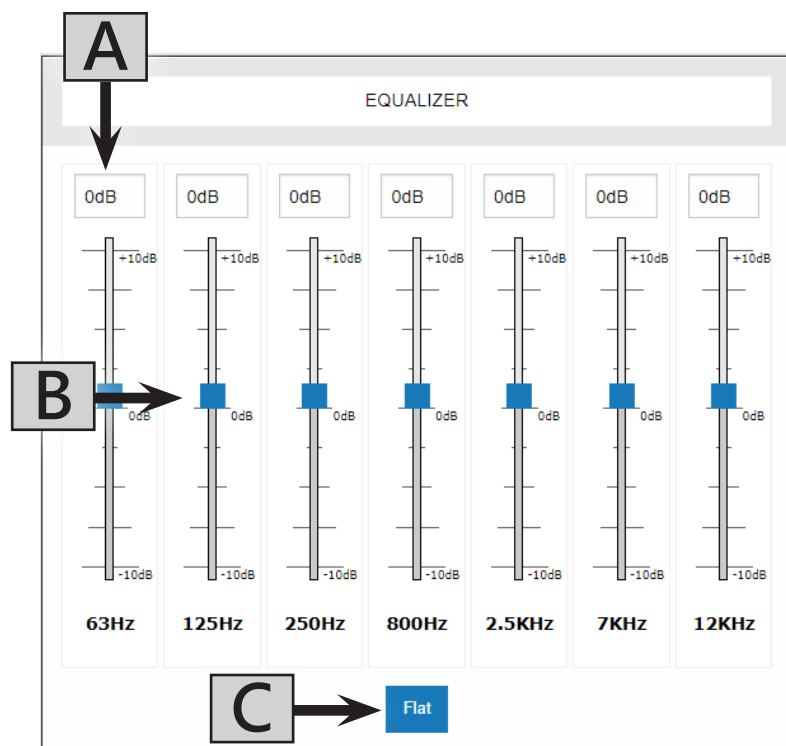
A

EQUALIZER

| 0dB | 0dB | 0dB | 0dB | 0dB | 0dB | 0dB |
|---|---|---|---|---|---|---|
| +10dB | +10dB | +10dB | +10dB | +10dB | +10dB | +10dB |
| 0dB | 0dB | 0dB | 0dB | 0dB | 0dB | 0dB |
| -10dB | -10dB | -10dB | -10dB | -10dB | -10dB | -10dB |
| 63Hz | 125Hz | 250Hz | 800Hz | 2.5KHz | 7KHz | 12KHz |

B

C

Flat